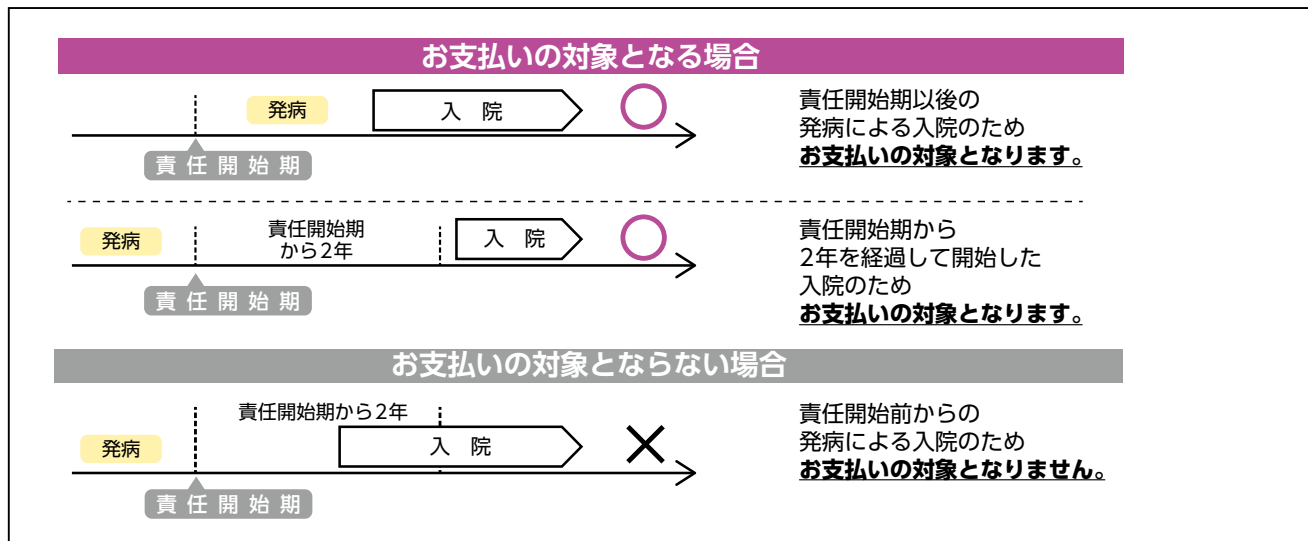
お支払いの対象となる場合

発病

入 院

責 任 開 始 期

責任開始期以後の発病による入院のため**お支払いの対象となります。**

発病

責任開始期から2年

入 院

責 任 開 始 期

責任開始期から2年を経過して開始した入院のため**お支払いの対象となります。**

お支払いの対象とならない場合

責任開始期から2年

発病

入 院

責 任 開 始 期

責任開始前からの発病による入院のため**お支払いの対象となりません。**